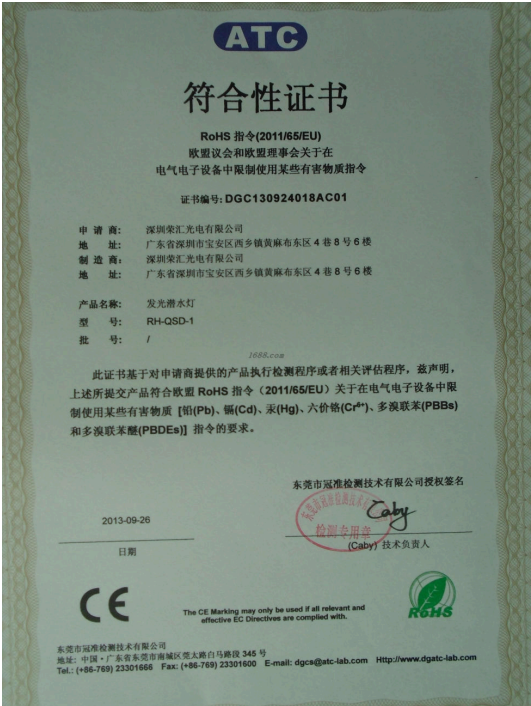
ATC

符合性证书

RoHS 指令(2011/65/EU)
欧盟议会和欧盟理事会关于在
电气电子设备中限制使用某些有害物质指令

证书编号: DGC130924018AC01

申 请 商: 深圳荣汇光电有限公司
地　　址: 广东省深圳市宝安区西乡镇黄麻布东区 4 巷 8 号 6 楼
制 造 商: 深圳荣汇光电有限公司
地　　址: 广东省深圳市宝安区西乡镇黄麻布东区 4 巷 8 号 6 楼

产品名称: 发光潜水灯
型　　号: RH-QSD-1
批　　号: /

1688.com

此证书基于对申请商提供的产品执行检测程序或者相关评估程序，兹声明，上述所提交产品符合欧盟 RoHS 指令（2011/65/EU）关于在电气电子设备中限制使用某些有害物质［铅(Pb)、镉(Cd)、汞(Hg)、六价铬($Cr^{6+}$)、多溴联苯(PBBs)和多溴联苯醚(PBDEs)］指令的要求。

东莞市冠准检测技术有限公司授权签名

2013-09-26
日期

检测专用章
Caby
(Caby) 技术负责人

CE

The CE Marking may only be used if all relevant and effective EC Directives are complied with.

RoHS

东莞市冠准检测技术有限公司
地址：中国·广东省东莞市南城区莞太路白马路段 345 号
Tel.: (+86-769) 23301666 Fax: (+86-769) 23301600 E-mail: dgcs@atc-lab.com Http://www.dgatc-lab.com